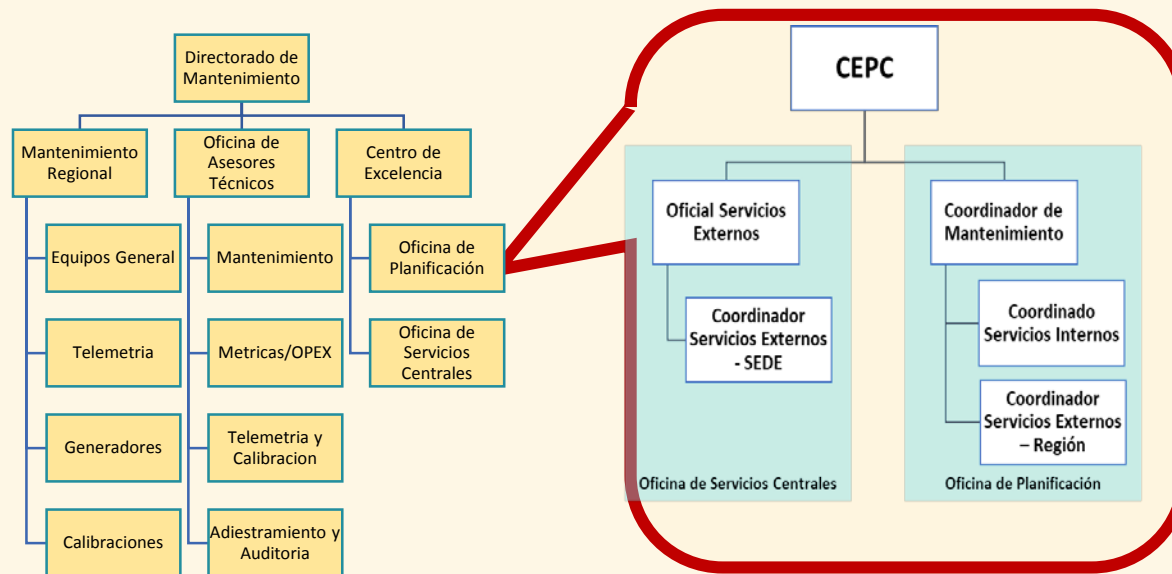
Directorado de Mantenimiento

Mantenimiento Regional

Oficina de Asesores Técnicos

Centro de Excelencia

Equipos General

Telemetria

Generadores

Calibraciones

Mantenimiento

Metricas/OPEX

Telemetria y Calibracion

Adiestramiento y Auditoria

Oficina de Planificación

Oficina de Servicios Centrales

CEPC

Oficial Servicios Externos

Coordinador Servicios Externos - SEDE

Oficina de Servicios Centrales

Coordinador de Mantenimiento

Coordinado Servicios Internos

Coordinador Servicios Externos – Región

Oficina de Planificación